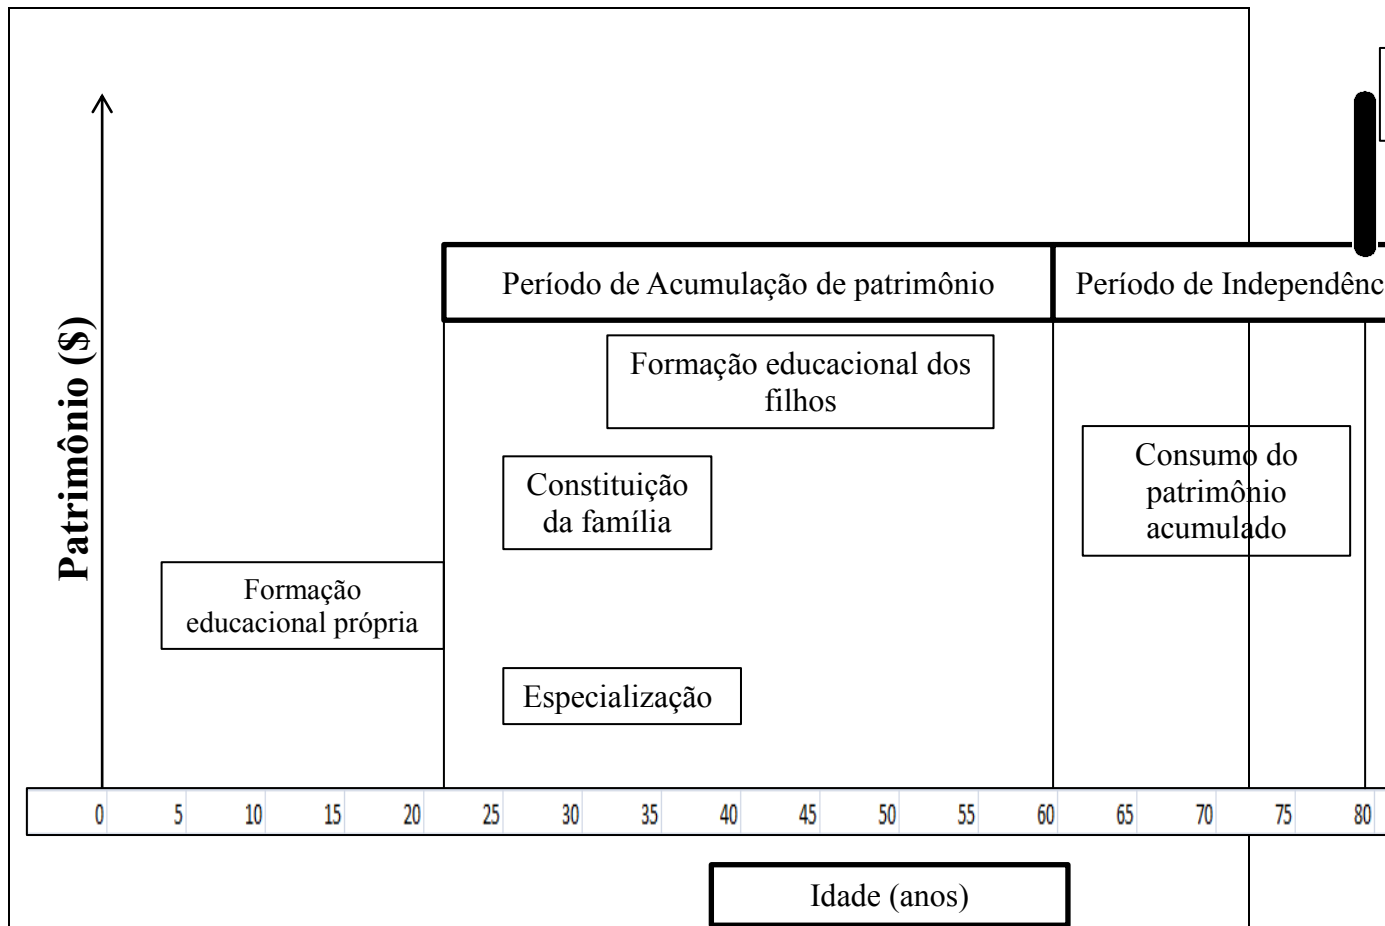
Patrimônio ($)

Período de Acumulação de patrimônio

Período de Independênc

Formação educacional dos filhos

Constituição da família

Consumo do patrimônio acumulado

Formação educacional própria

Especialização

0 5 10 15 20 25 30 35 40 45 50 55 60 65 70 75 80

Idade (anos)